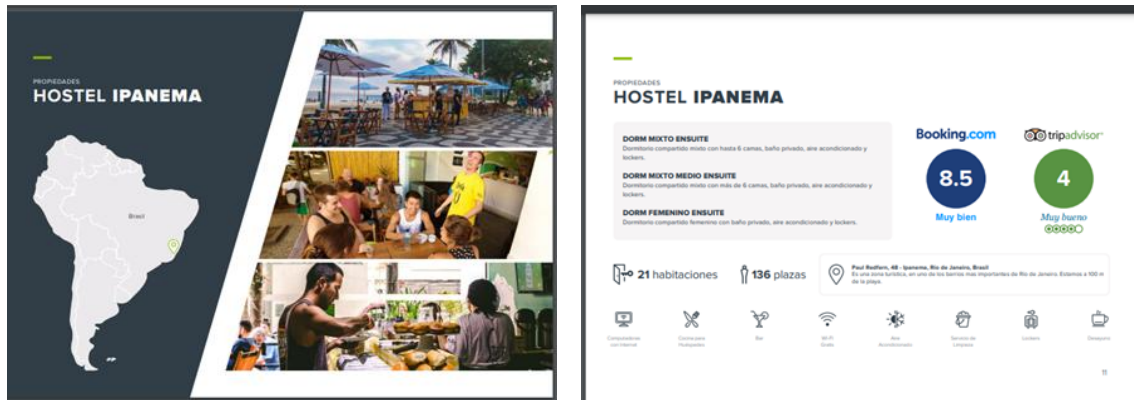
PROPIEDADES
HOSTEL IPANEMA

Brasil

PROPIEDADES
HOSTEL IPANEMA

DORM MIXTO ENSUITE
Dormitorio compartido mixto con hasta 6 camas, baño privado, aire acondicionado y lockers.

DORM MIXTO MEDIO ENSUITE
Dormitorio compartido mixto con más de 6 camas, baño privado, aire acondicionado y lockers.

DORM FEMENINO ENSUITE
Dormitorio compartido femenino con baño privado, aire acondicionado y lockers.

Booking.com
8.5
Muy bien

tripadvisor
4
Muy bueno

21 habitaciones
136 plazas

Paul Redfern, 48 - Ipanema, Rio de Janeiro, Brasil
Es una zona turística, en uno de los barrios más importantes de Rio de Janeiro. Estamos a 100 m de la playa.

Computadoras con Internet
Cocina para Huéspedes
Bar
Wi-Fi Gratis
Aire Acondicionado
Servicio de Limpieza
Lockers
Desayuno

11